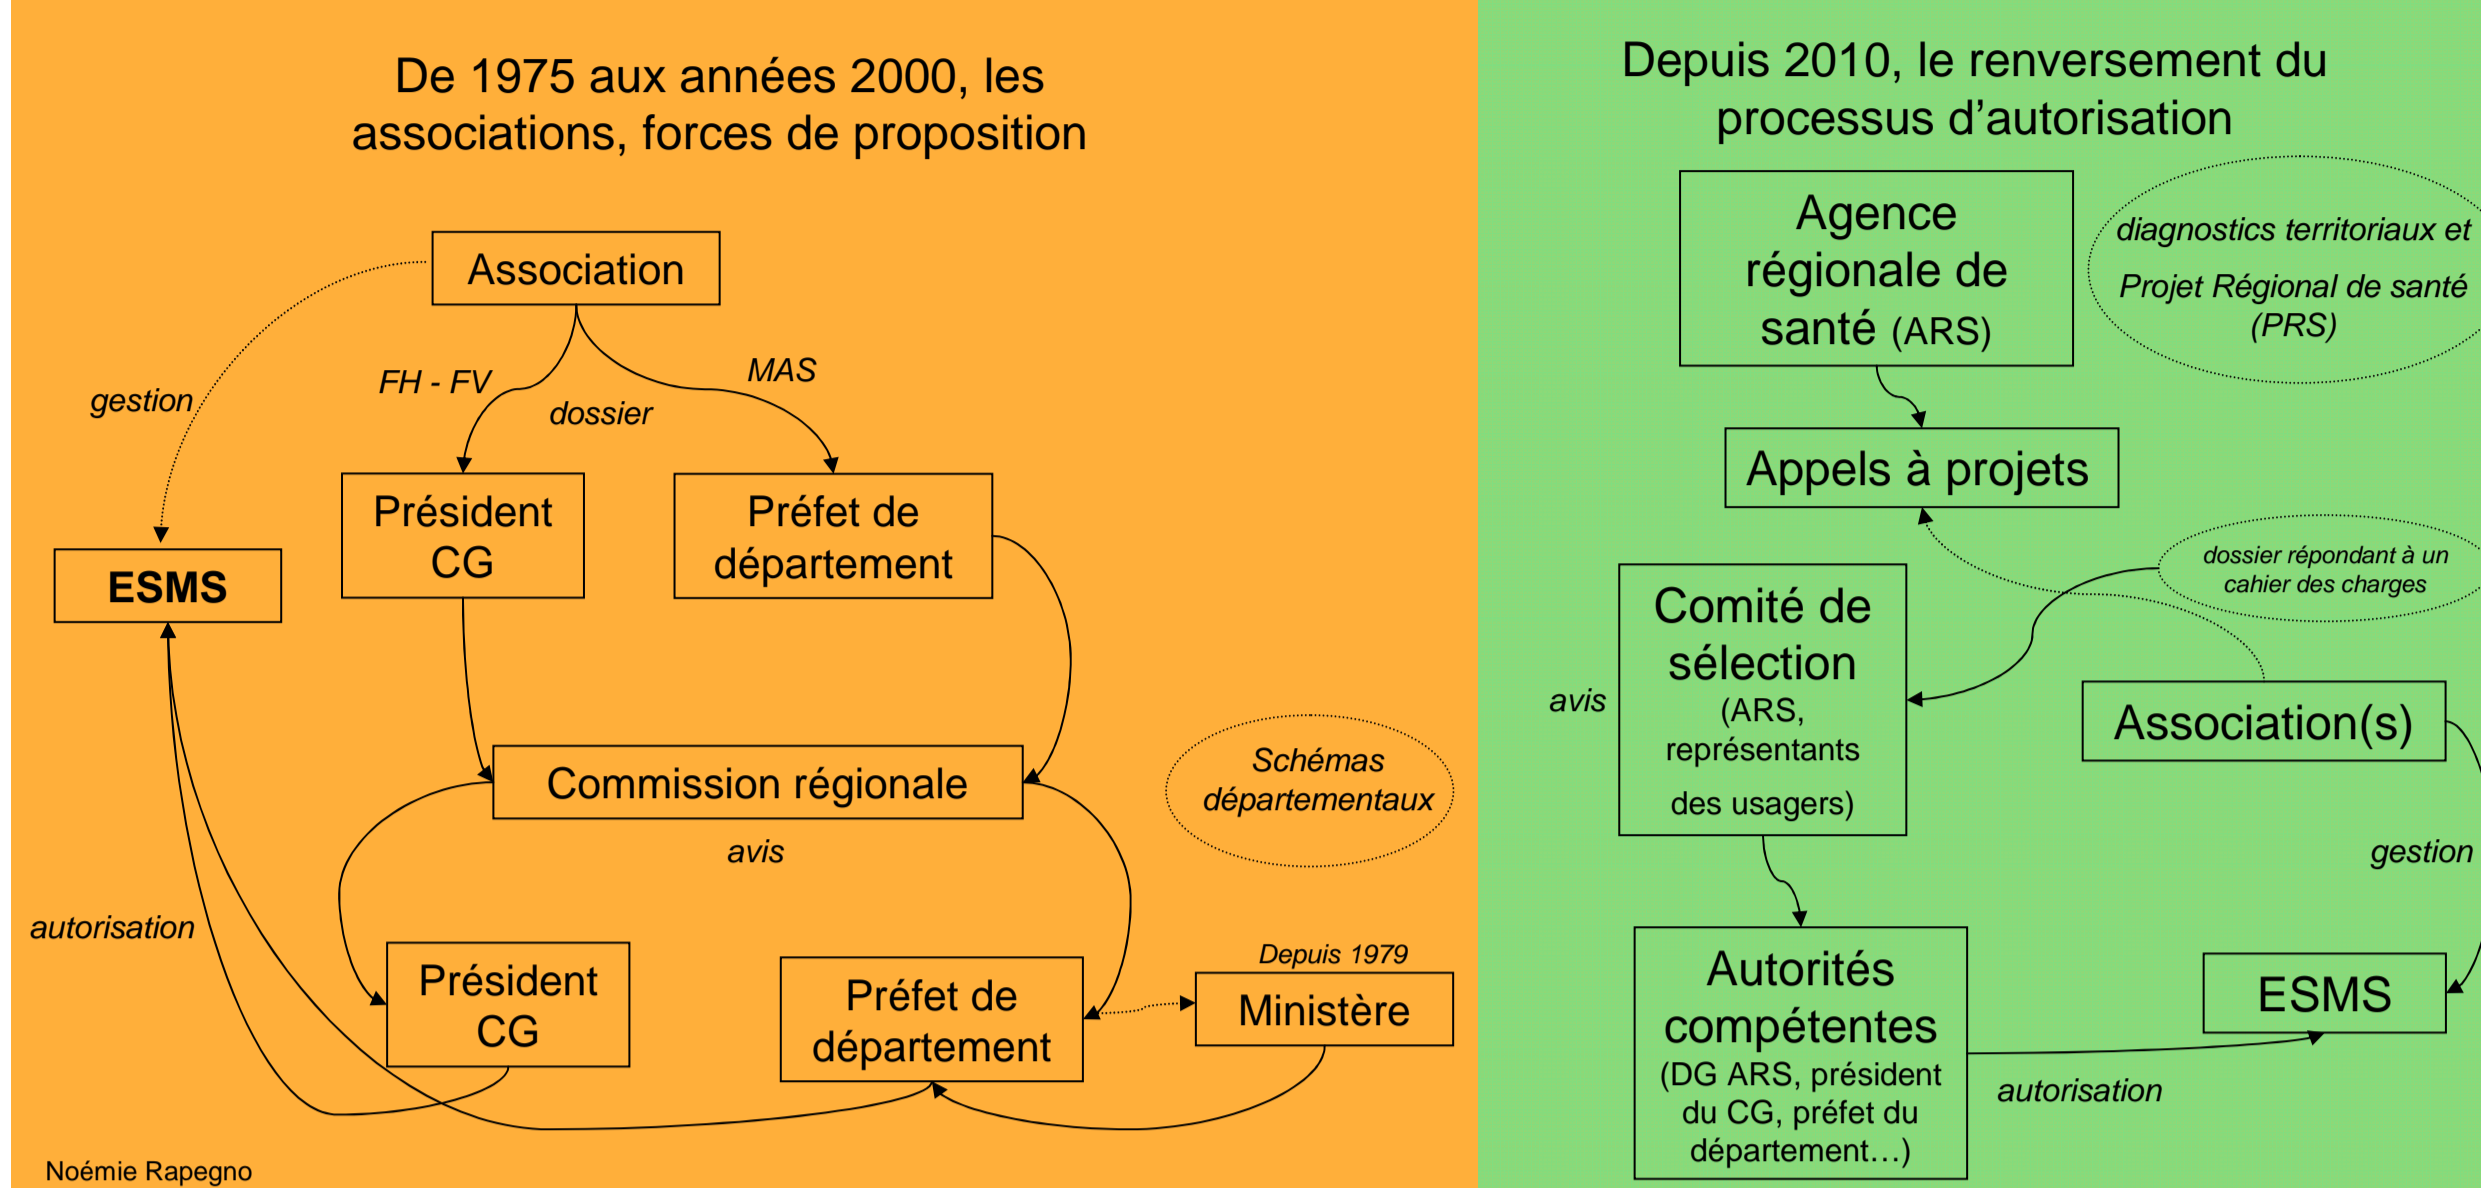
De 1975 aux années 2000, les associations, forces de proposition

Association

gestion

FH - FV

dossier

MAS

ESMS

Président CG

Préfet de département

Commission régionale

Schémas départementaux

avis

autorisation

Président CG

Préfet de département

Depuis 1979

Ministère

Noémie Rapegno

Depuis 2010, le renversement du processus d'autorisation

Agence régionale de santé (ARS)

diagnostics territoriaux et Projet Régional de santé (PRS)

Appels à projets

dossier répondant à un cahier des charges

Comité de sélection (ARS, représentants des usagers)

avis

Association(s)

gestion

Autorités compétentes (DG ARS, président du CG, préfet du département…)

ESMS

autorisation